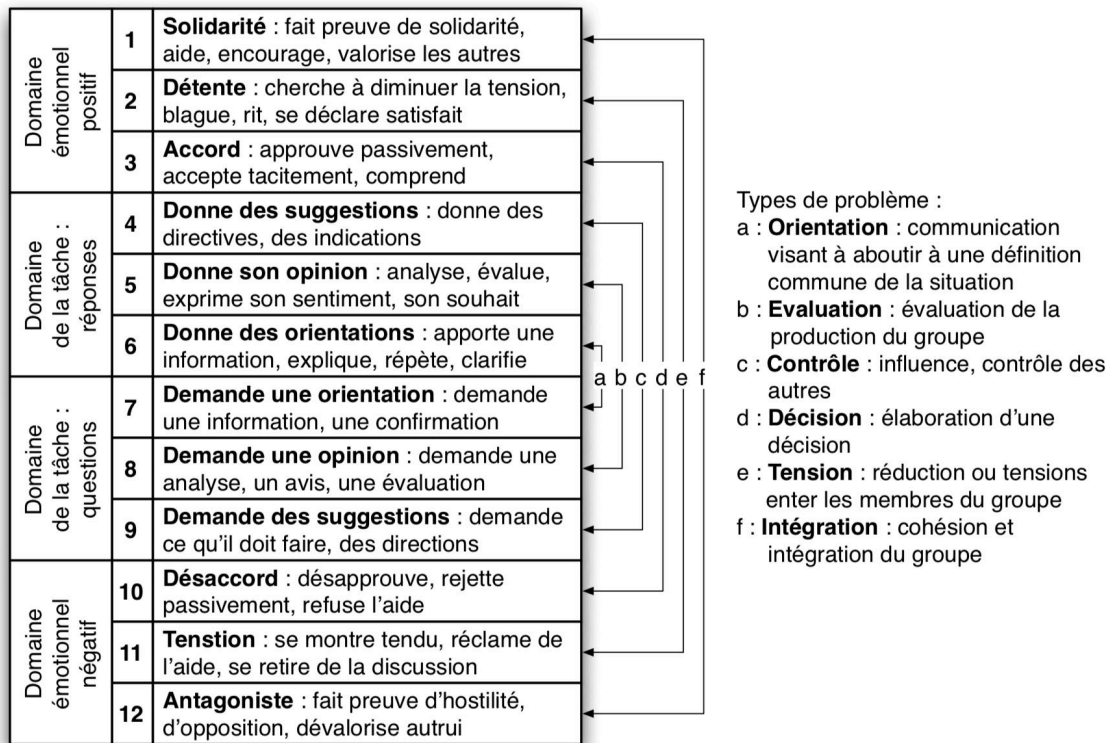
| | | |
|---|---|---|
| Domaine émotionnel positif | 1 | **Solidarité** : fait preuve de solidarité, aide, encourage, valorise les autres |
| | 2 | **Détente** : cherche à diminuer la tension, blague, rit, se déclare satisfait |
| | 3 | **Accord** : approuve passivement, accepte tacitement, comprend |
| Domaine de la tâche : réponses | 4 | **Donne des suggestions** : donne des directives, des indications |
| | 5 | **Donne son opinion** : analyse, évalue, exprime son sentiment, son souhait |
| | 6 | **Donne des orientations** : apporte une information, explique, répète, clarifie |
| Domaine de la tâche : questions | 7 | **Demande une orientation** : demande une information, une confirmation |
| | 8 | **Demande une opinion** : demande une analyse, un avis, une évaluation |
| | 9 | **Demande des suggestions** : demande ce qu'il doit faire, des directions |
| Domaine émotionnel négatif | 10 | **Désaccord** : désapprouve, rejette passivement, refuse l'aide |
| | 11 | **Tenstion** : se montre tendu, réclame de l'aide, se retire de la discussion |
| | 12 | **Antagoniste** : fait preuve d'hostilité, d'opposition, dévalorise autrui |

a b c d e f

Types de problème :
a : **Orientation** : communication visant à aboutir à une définition commune de la situation
b : **Evaluation** : évaluation de la production du groupe
c : **Contrôle** : influence, contrôle des autres
d : **Décision** : élaboration d'une décision
e : **Tension** : réduction ou tensions enter les membres du groupe
f : **Intégration** : cohésion et intégration du groupe